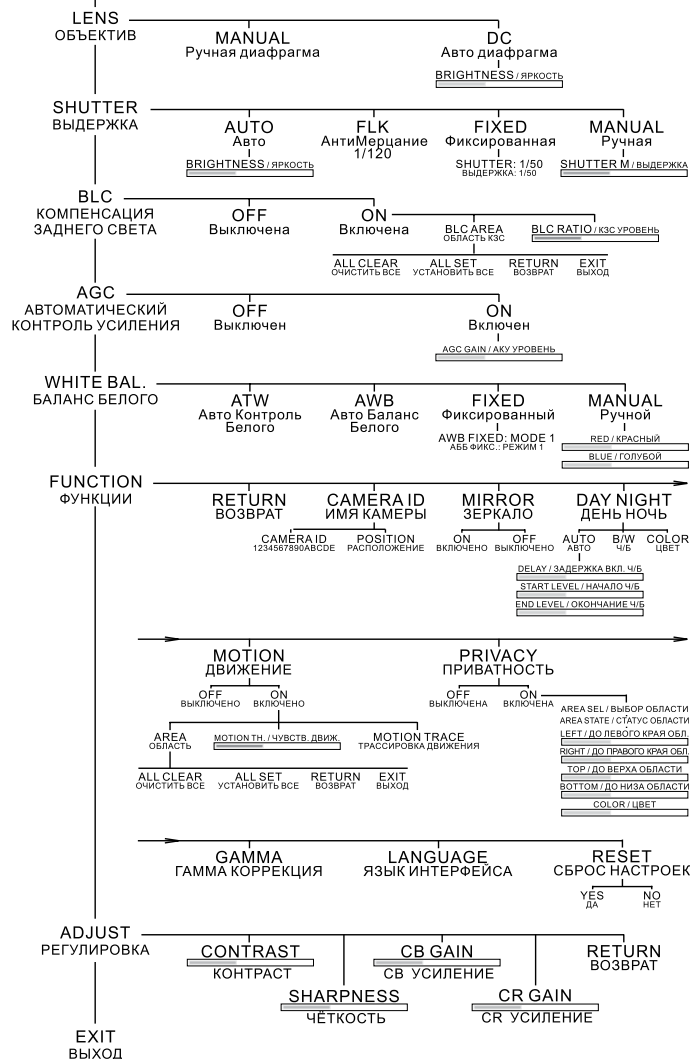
LENS
ОБЪЕКТИВ

MANUAL
Ручная диафрагма

DC
Авто диафрагма
BRIGHTNESS / ЯРКОСТЬ

SHUTTER
ВЫДЕРЖКА

AUTO
Авто
BRIGHTNESS / ЯРКОСТЬ

FLK
АнтиМерцание
1/120

FIXED
Фиксированная
SHUTTER: 1/50
ВЫДЕРЖКА: 1/50

MANUAL
Ручная
SHUTTER M / ВЫДЕРЖКА

BLC
КОМПЕНСАЦИЯ
ЗАДНЕГО СВЕТА

OFF
Выключена

ON
Включена

BLC AREA
ОБЛАСТЬ КЗС

BLC RATIO / КЗС УРОВЕНЬ

ALL CLEAR
ОЧИСТИТЬ ВСЕ

ALL SET
УСТАНОВИТЬ ВСЕ

RETURN
ВОЗВРАТ

EXIT
ВЫХОД

AGC
АВТОМАТИЧЕСКИЙ
КОНТРОЛЬ УСИЛЕНИЯ

OFF
Выключен

ON
Включен
AGC GAIN / АКУ УРОВЕНЬ

WHITE BAL.
БАЛАНС БЕЛОГО

ATW
Авто Контроль
Белого

AWB
Авто Баланс
Белого

FIXED
Фиксированный
AWB FIXED: MODE 1
АББ ФИКС.: РЕЖИМ 1

MANUAL
Ручной
RED / КРАСНЫЙ
BLUE / ГОЛУБОЙ

FUNCTION
ФУНКЦИИ

RETURN
ВОЗВРАТ

CAMERA ID
ИМЯ КАМЕРЫ
CAMERA ID
1234567890ABCDE
POSITION
РАСПОЛОЖЕНИЕ

MIRROR
ЗЕРКАЛО
ON
ВКЛЮЧЕНО
OFF
ВЫКЛЮЧЕНО

DAY NIGHT
ДЕНЬ НОЧЬ
AUTO
АВТО
B/W
Ч/Б
COLOR
ЦВЕТ
DELAY / ЗАДЕРЖКА ВКЛ. Ч/Б
START LEVEL / НАЧАЛО Ч/Б
END LEVEL / ОКОНЧАНИЕ Ч/Б

MOTION
ДВИЖЕНИЕ
OFF
ВЫКЛЮЧЕНО
ON
ВКЛЮЧЕНО
AREA
ОБЛАСТЬ
MOTION TH. / ЧУВСТВ. ДВИЖ.
MOTION TRACE
ТРАССИРОВКА ДВИЖЕНИЯ
ALL CLEAR
ОЧИСТИТЬ ВСЕ
ALL SET
УСТАНОВИТЬ ВСЕ
RETURN
ВОЗВРАТ
EXIT
ВЫХОД

PRIVACY
ПРИВАТНОСТЬ
OFF
ВЫКЛЮЧЕНА
ON
ВКЛЮЧЕНА
AREA SEL / ВЫБОР ОБЛАСТИ
AREA STATE / СТАТУС ОБЛАСТИ
LEFT / ДО ЛЕВОГО КРАЯ ОБЛ.
RIGHT / ДО ПРАВОГО КРАЯ ОБЛ.
TOP / ДО ВЕРХА ОБЛАСТИ
BOTTOM / ДО НИЗА ОБЛАСТИ
COLOR / ЦВЕТ

GAMMA
ГАММА КОРРЕКЦИЯ

LANGUAGE
ЯЗЫК ИНТЕРФЕЙСА

RESET
СБРОС НАСТРОЕК
YES
ДА
NO
НЕТ

ADJUST
РЕГУЛИРОВКА

CONTRAST
КОНТРАСТ

SHARPNESS
ЧЁТКОСТЬ

CB GAIN
CB УСИЛЕНИЕ

CR GAIN
CR УСИЛЕНИЕ

RETURN
ВОЗВРАТ

EXIT
ВЫХОД